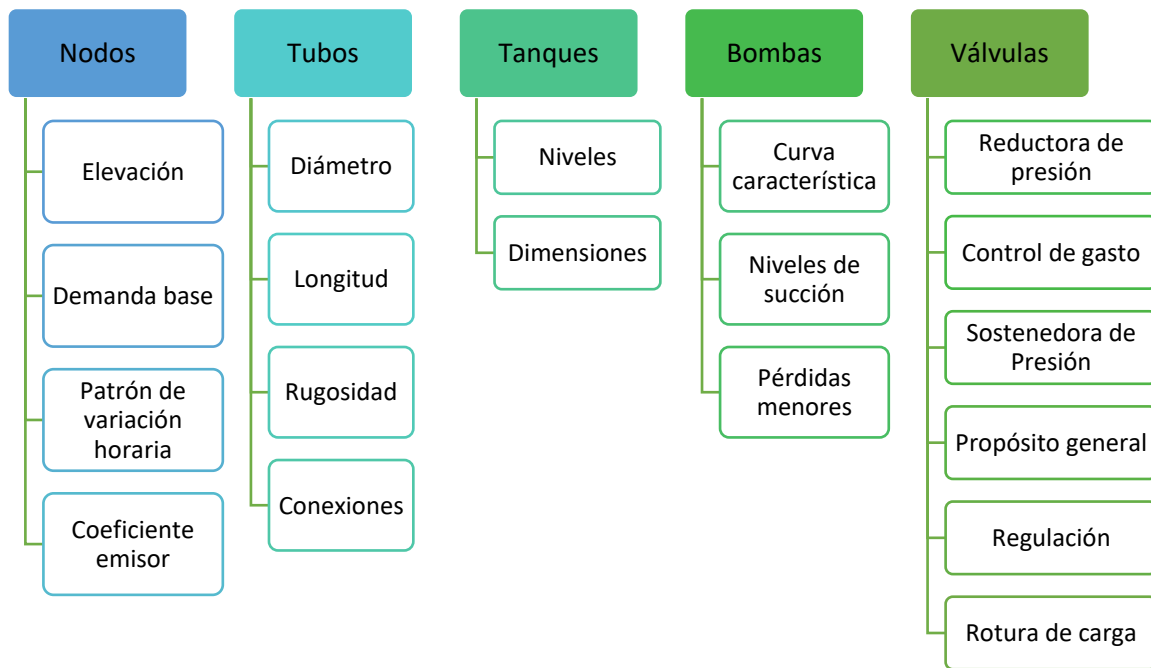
Nodos

Elevación

Demanda base

Patrón de variación horaria

Coeficiente emisor

Tubos

Diámetro

Longitud

Rugosidad

Conexiones

Tanques

Niveles

Dimensiones

Bombas

Curva característica

Niveles de succión

Pérdidas menores

Válvulas

Reductora de presión

Control de gasto

Sostenedora de Presión

Propósito general

Regulación

Rotura de carga